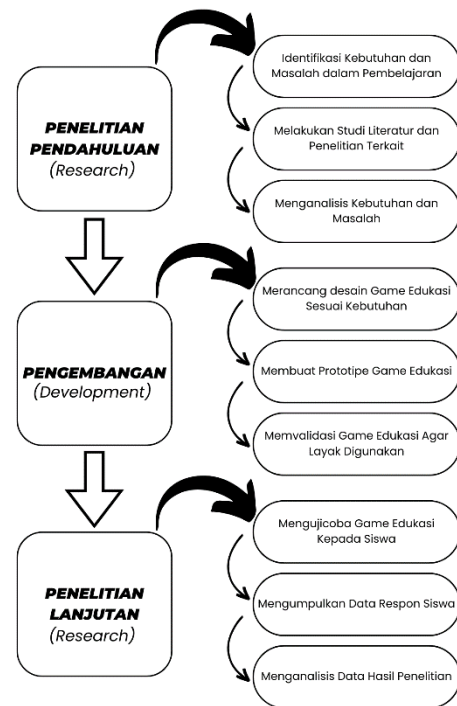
PENELITIAN PENDAHULUAN
(Research)

Identifikasi Kebutuhan dan Masalah dalam Pembelajaran

Melakukan Studi Literatur dan Penelitian Terkait

Menganalisis Kebutuhan dan Masalah

PENGEMBANGAN
(Development)

Merancang desain Game Edukasi Sesuai Kebutuhan

Membuat Prototipe Game Edukasi

Memvalidasi Game Edukasi Agar Layak Digunakan

PENELITIAN LANJUTAN
(Research)

Mengujicoba Game Edukasi Kepada Siswa

Mengumpulkan Data Respon Siswa

Menganalisis Data Hasil Penelitian